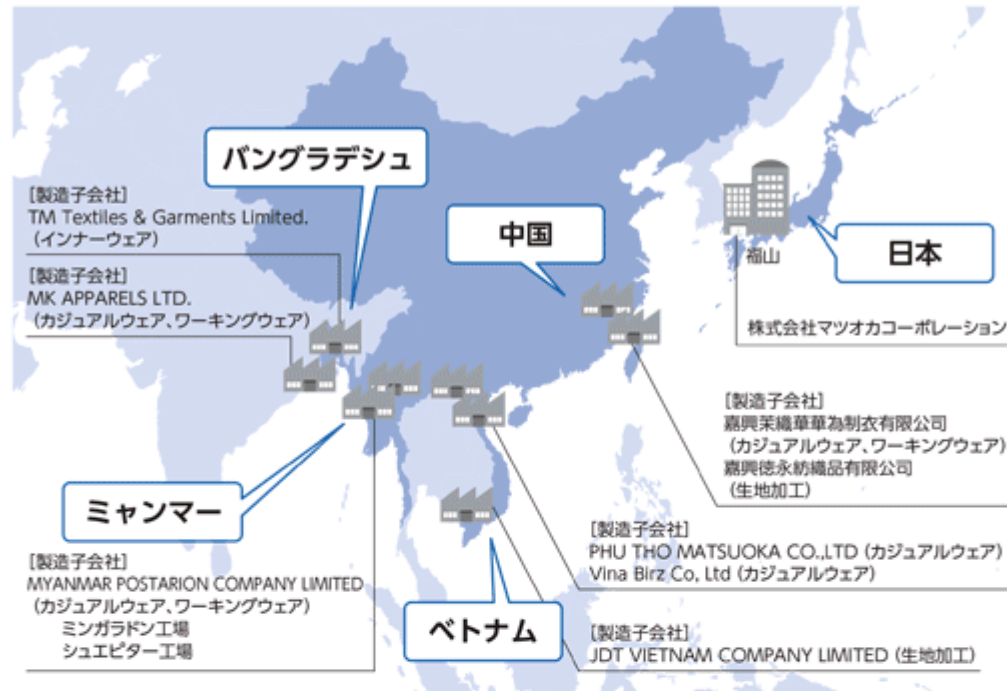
バングラデシュ

[製造子会社]
TM Textiles & Garments Limited.
(インナーウェア)

[製造子会社]
MK APPARELS LTD.
(カジュアルウェア、ワーキングウェア)

中国

日本

福山

株式会社マツオカコーポレーション

[製造子会社]
嘉興茉織華華為制衣有限公司
(カジュアルウェア、ワーキングウェア)
嘉興徳永紡織品有限公司
(生地加工)

ミャンマー

[製造子会社]
MYANMAR POSTARION COMPANY LIMITED
(カジュアルウェア、ワーキングウェア)
ミンガラドン工場
シュエピター工場

[製造子会社]
PHU THO MATSUOKA CO.,LTD (カジュアルウェア)
Vina Birz Co, Ltd (カジュアルウェア)

ベトナム

[製造子会社]
JDT VIETNAM COMPANY LIMITED (生地加工)